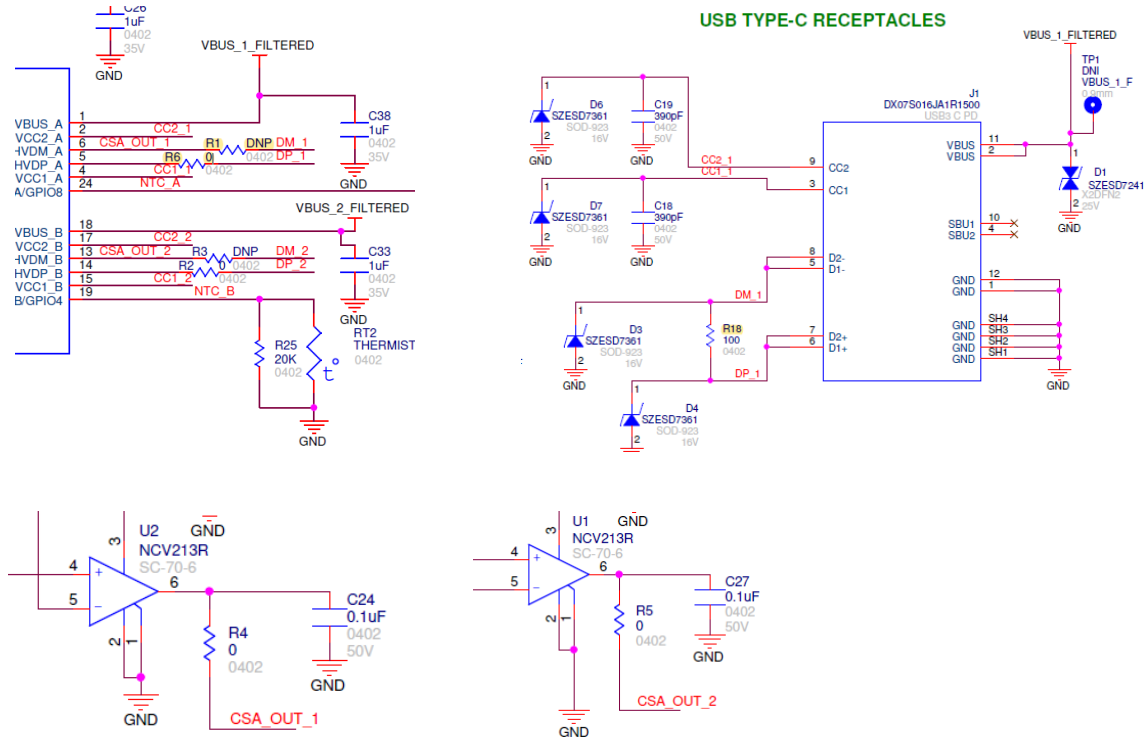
C26
1uF
0402
35V
GND

VBUS_1_FILTERED

VBUS_A
VCC2_A
HVDM_A
HVDP_A
VCC1_A
A/GPIO8

1
2
6
5
4
24

CC2_1
CSA_OUT_1
R1
DNP
DM_1
R6
0
0402
DP_1
CC1_1
0402
NTC_A

C38
1uF
0402
35V
GND

VBUS_2_FILTERED

VBUS_B
VCC2_B
HVDM_B
HVDP_B
VCC1_B
B/GPIO4

18
17
13
14
15
19

CC2_2
CSA_OUT_2
R3
DNP
DM_2
R2
0
0402
DP_2
CC1_2
0402
NTC_B

C33
1uF
0402
35V
GND

R25
20K
0402

RT2
THERMIST
0402
t°

GND

USB TYPE-C RECEPTACLES

VBUS_1_FILTERED
TP1
DNI
VBUS_1_F
0.9mm

J1
DX07S016JA1R1500
USB3 C PD

D6
SZESD7361
SOD-923
16V
1
2
GND

C19
390pF
0402
50V
GND

CC2_1
CC1_1

D7
SZESD7361
SOD-923
16V
1
2
GND

C18
390pF
0402
50V
GND

9 CC2
3 CC1
11 VBUS
2 VBUS
10 SBU1
4 SBU2
8 D2-
5 D1-
12 GND
1 GND
GND SH4
GND SH3
GND SH2
GND SH1
7 D2+
6 D1+

D1
SZESD7241
X2DFN2
25V
1
2
GND

DM_1
R18
100
0402

D3
SZESD7361
SOD-923
16V
1
2
GND

DP_1

D4
SZESD7361
SOD-923
16V
1
2
GND

GND

U2
NCV213R
SC-70-6
3
4
5
6
2
1
+
-
GND

R4
0
0402

C24
0.1uF
0402
50V
GND

CSA_OUT_1

U1
NCV213R
SC-70-6
GND
3
4
5
6
2
1
+
-

R5
0
0402

C27
0.1uF
0402
50V
GND

GND

CSA_OUT_2